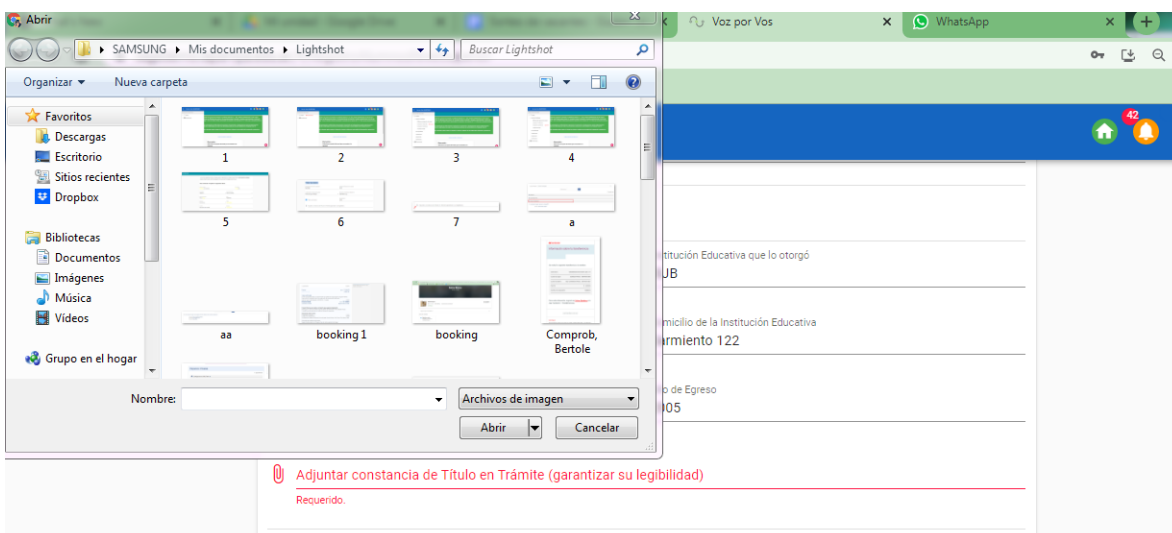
Abrir
Voz por Vos
WhatsApp
SAMSUNG ▸ Mis documentos ▸ Lightshot
Buscar Lightshot
Organizar ▾ Nueva carpeta
Favoritos
Descargas
Escritorio
Sitios recientes
Dropbox
Bibliotecas
Documentos
Imágenes
Música
Vídeos
Grupo en el hogar
1
2
3
4
5
6
7
a
aa
booking 1
booking
Comprob, Bertole
Nombre:
Archivos de imagen
Abrir
Cancelar
42
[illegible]titución Educativa que lo otorgó
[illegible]UB
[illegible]micilio de la Institución Educativa
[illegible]armiento 122
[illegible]o de Egreso
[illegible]005
Adjuntar constancia de Título en Trámite (garantizar su legibilidad)
Requerido.